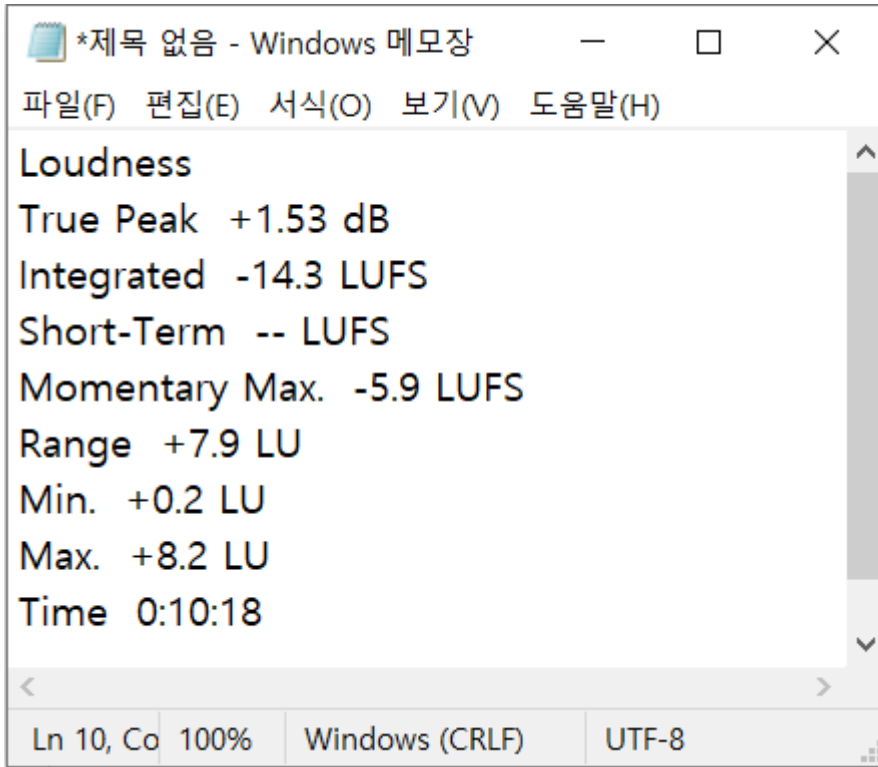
*제목 없음 - Windows 메모장

파일(F) 편집(E) 서식(O) 보기(V) 도움말(H)

Loudness
True Peak +1.53 dB
Integrated -14.3 LUFS
Short-Term -- LUFS
Momentary Max. -5.9 LUFS
Range +7.9 LU
Min. +0.2 LU
Max. +8.2 LU
Time 0:10:18

Ln 10, Co 100% Windows (CRLF) UTF-8